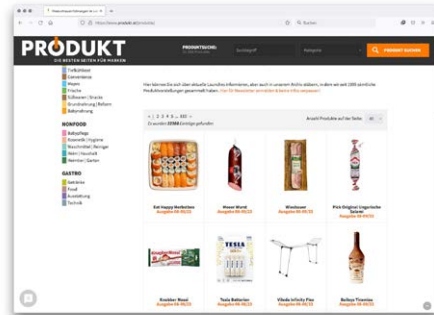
PRODUKT
DIE BESTEN SEITEN FÜR MARKEN

PRODUKTSUCHE:

Suchbegriff

Kategorie

PRODUKT SUCHEN

Tiefkühlkost
Convenience
Wagen
Frische
Süßwaren | Snacks
Grundnahrung | Reform
Babynahrung

NONFOOD
Babypflege
Kosmetik | Hygiene
Waschmittel | Reiniger
Heim | Haushalt
Heimtier | Garten

GASTRO
Getränke
Food
Ausstattung
Technik

Hier können Sie sich über aktuelle Launches informieren, aber auch in unserem Archiv stöbern, in dem wir seit 1994 sämtliche Produktvorstellungen gesammelt haben.

1 2 3 4 5 ... 333

Es wurden 13584 Einträge gefunden

Anzahl Produkte auf der Seite:

Eat Happy Maki-Box
Ausgabe 06-08/22

Wiesner Wurst
Ausgabe 06-08/22

Wiesbauer
Ausgabe 06-08/22

Pick Original Ungarische Salami
Ausgabe 06-08/22

Knabber Nossi
Ausgabe 06-08/22

Tesla Batterien
Ausgabe 06-08/22

Vileda Infinity Flex
Ausgabe 06-08/22

Baileys Tiramisu
Ausgabe 06-08/22